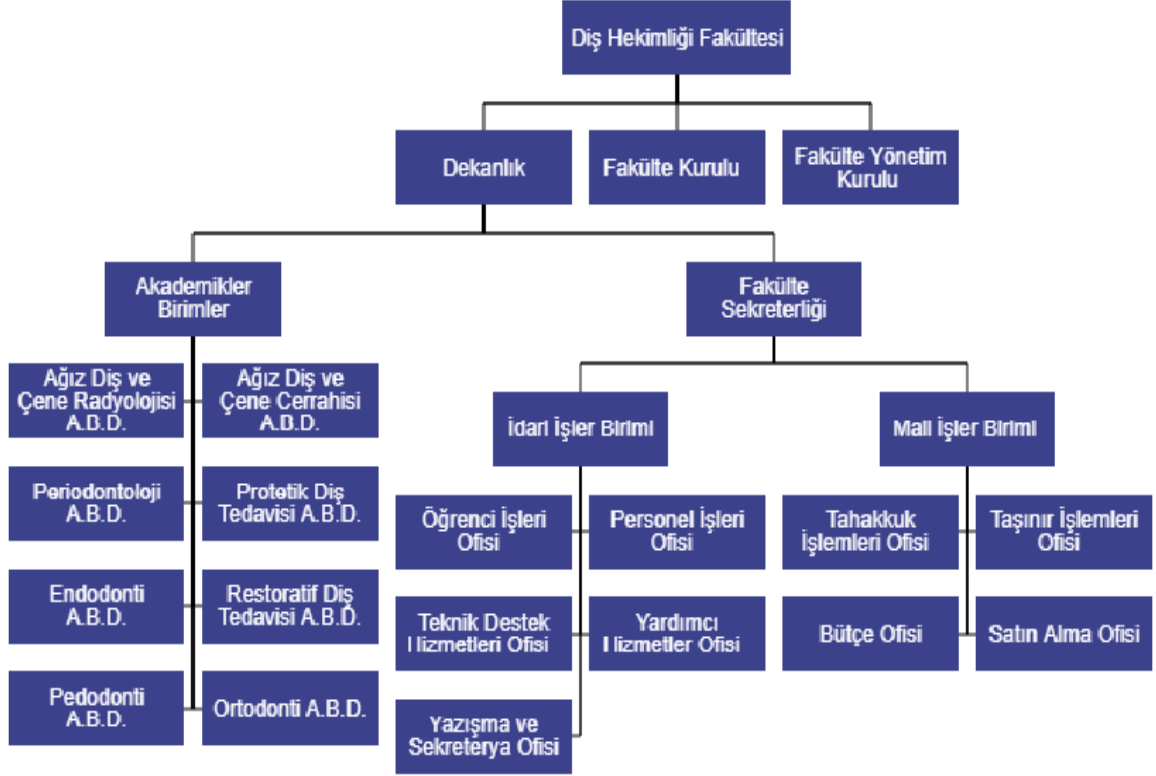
Diş Hekimliği Fakültesi

Dekanlık

Fakülte Kurulu

Fakülte Yönetim Kurulu

Akademikler Birimler

Fakülte Sekreterliği

Ağız Diş ve Çene Radyolojisi A.B.D.

Ağız Diş ve Çene Cerrahisi A.B.D.

Periodontoloji A.B.D.

Protetik Diş Tedavisi A.B.D.

Endodonti A.B.D.

Restoratif Diş Tedavisi A.B.D.

Pedodonti A.B.D.

Ortodonti A.B.D.

İdari İşler Birimi

Mali İşler Birimi

Öğrenci İşleri Ofisi

Personel İşleri Ofisi

Teknik Destek Hizmetleri Ofisi

Yardımcı Hizmetler Ofisi

Yazışma ve Sekreterya Ofisi

Tahakkuk İşlemleri Ofisi

Taşınır İşlemleri Ofisi

Bütçe Ofisi

Satın Alma Ofisi